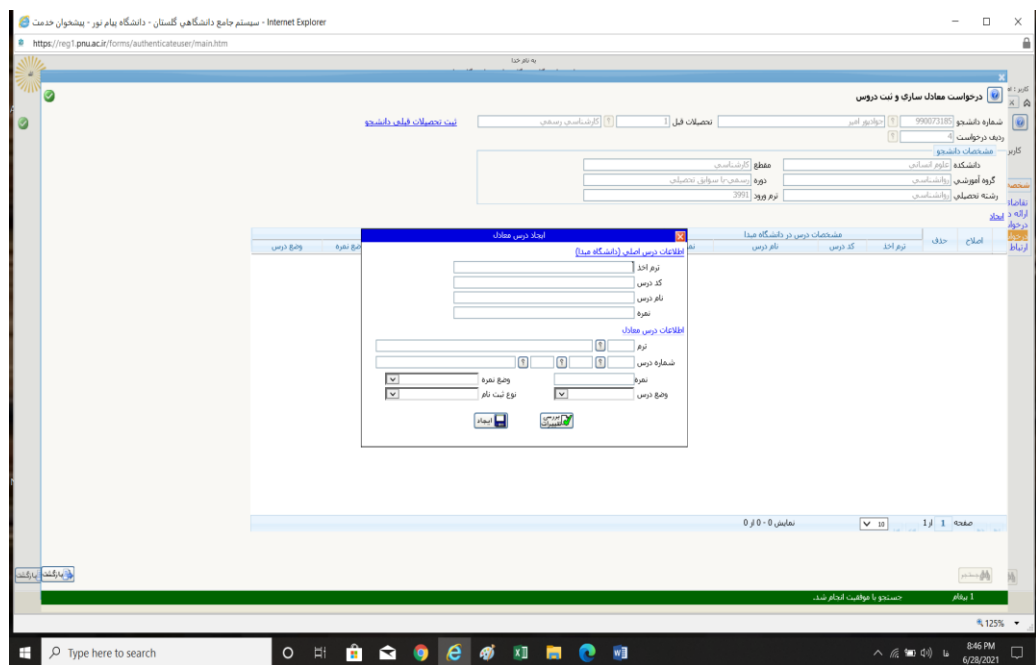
سیستم جامع دانشگاهی گلستان - دانشگاه پیام نور - پیشخوان خدمت - Internet Explorer

https://reg1.pnu.ac.ir/forms/authenticateuser/main.htm

به نام خدا

درخواست معادل سازی و ثبت دروس

شماره دانشجو 990073185 ? خواجوی امیر

تحصیلات قبل 1 ? کارشناسی رسمی

ثبت تحصیلات قبلی دانشجو

ردیف درخواست 4 ?

مشخصات دانشجو

دانشکده علوم انسانی

مقطع کارشناسی

گروه آموزشی روانشناسی

دوره رسمی-با سوابق تحصیلی

رشته تحصیلی روانشناسی

ترم ورود 3991

ایجاد

مشخصات درس در دانشگاه مبدا

| اصلاح | حذف | ترم اخذ | کد درس | نام درس | نمره | وضع نمره | وضع درس |
|---|---|---|---|---|---|---|---|

ایجاد درس معادل

اطلاعات درس اصلی (دانشگاه مبدا)

ترم اخذ

کد درس

نام درس

نمره

اطلاعات درس معادل

ترم ?

شماره درس ? ? ?

نمره

وضع نمره

وضع درس

نوع ثبت نام

ایجاد

بازگشت

صفحه 1 از 1

10

نمایش 0 - 0 از 0

بازگشت

جستجو

1 پیغام

جستجو با موفقیت انجام شد.

125%

Type here to search

8:46 PM
6/28/2021